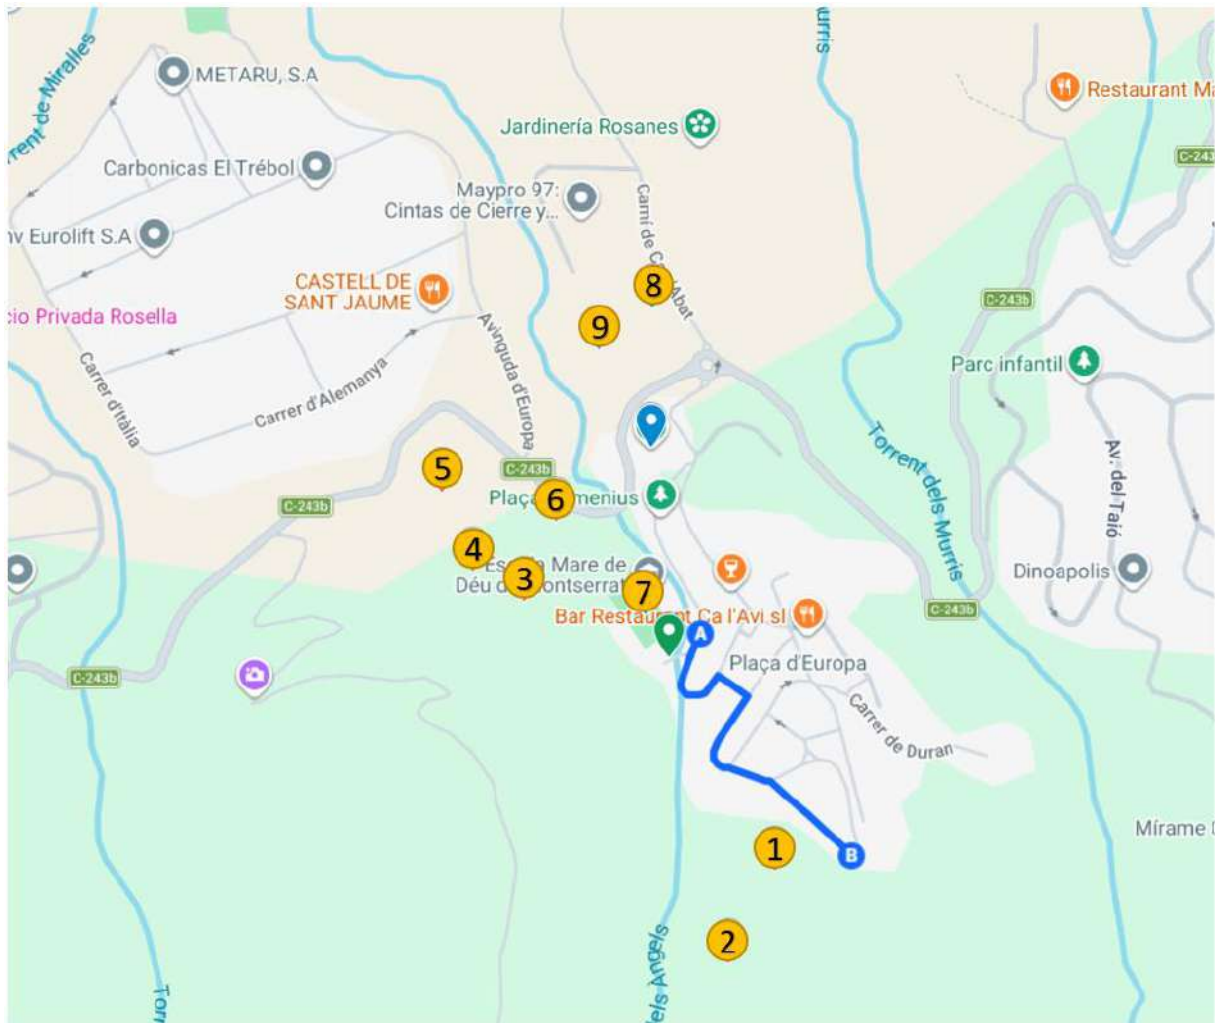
Torrent de Miralles
METARU, S.A
urris
Restaurant Ma
Jardinería Rosanes
C-243
Carbonicas El Trébol
Maypro 97: Cintas de Cierre y...
nv Eurolift S.A
Camí de C
Abat
CASTELL DE SANT JAUME
8
C-243b
cio Privada Rosella
9
Parc infantil
Carrer d'Itàlia
Carrer d'Alemanya
Avinguda d'Europa
Torrent dels Murris
5
C-243b
Av. del Taió
C-243b
Plaça
6
menius
4
Es
Mare de
Déu d
3
ontserrat
7
Dinoapolis
Bar Restau
Ca l'Avi sl
C-243b
A
C-243b
Plaça d'Europa
Carrer de Duran
Mírame
1
B
2
dels Àngels
Torr